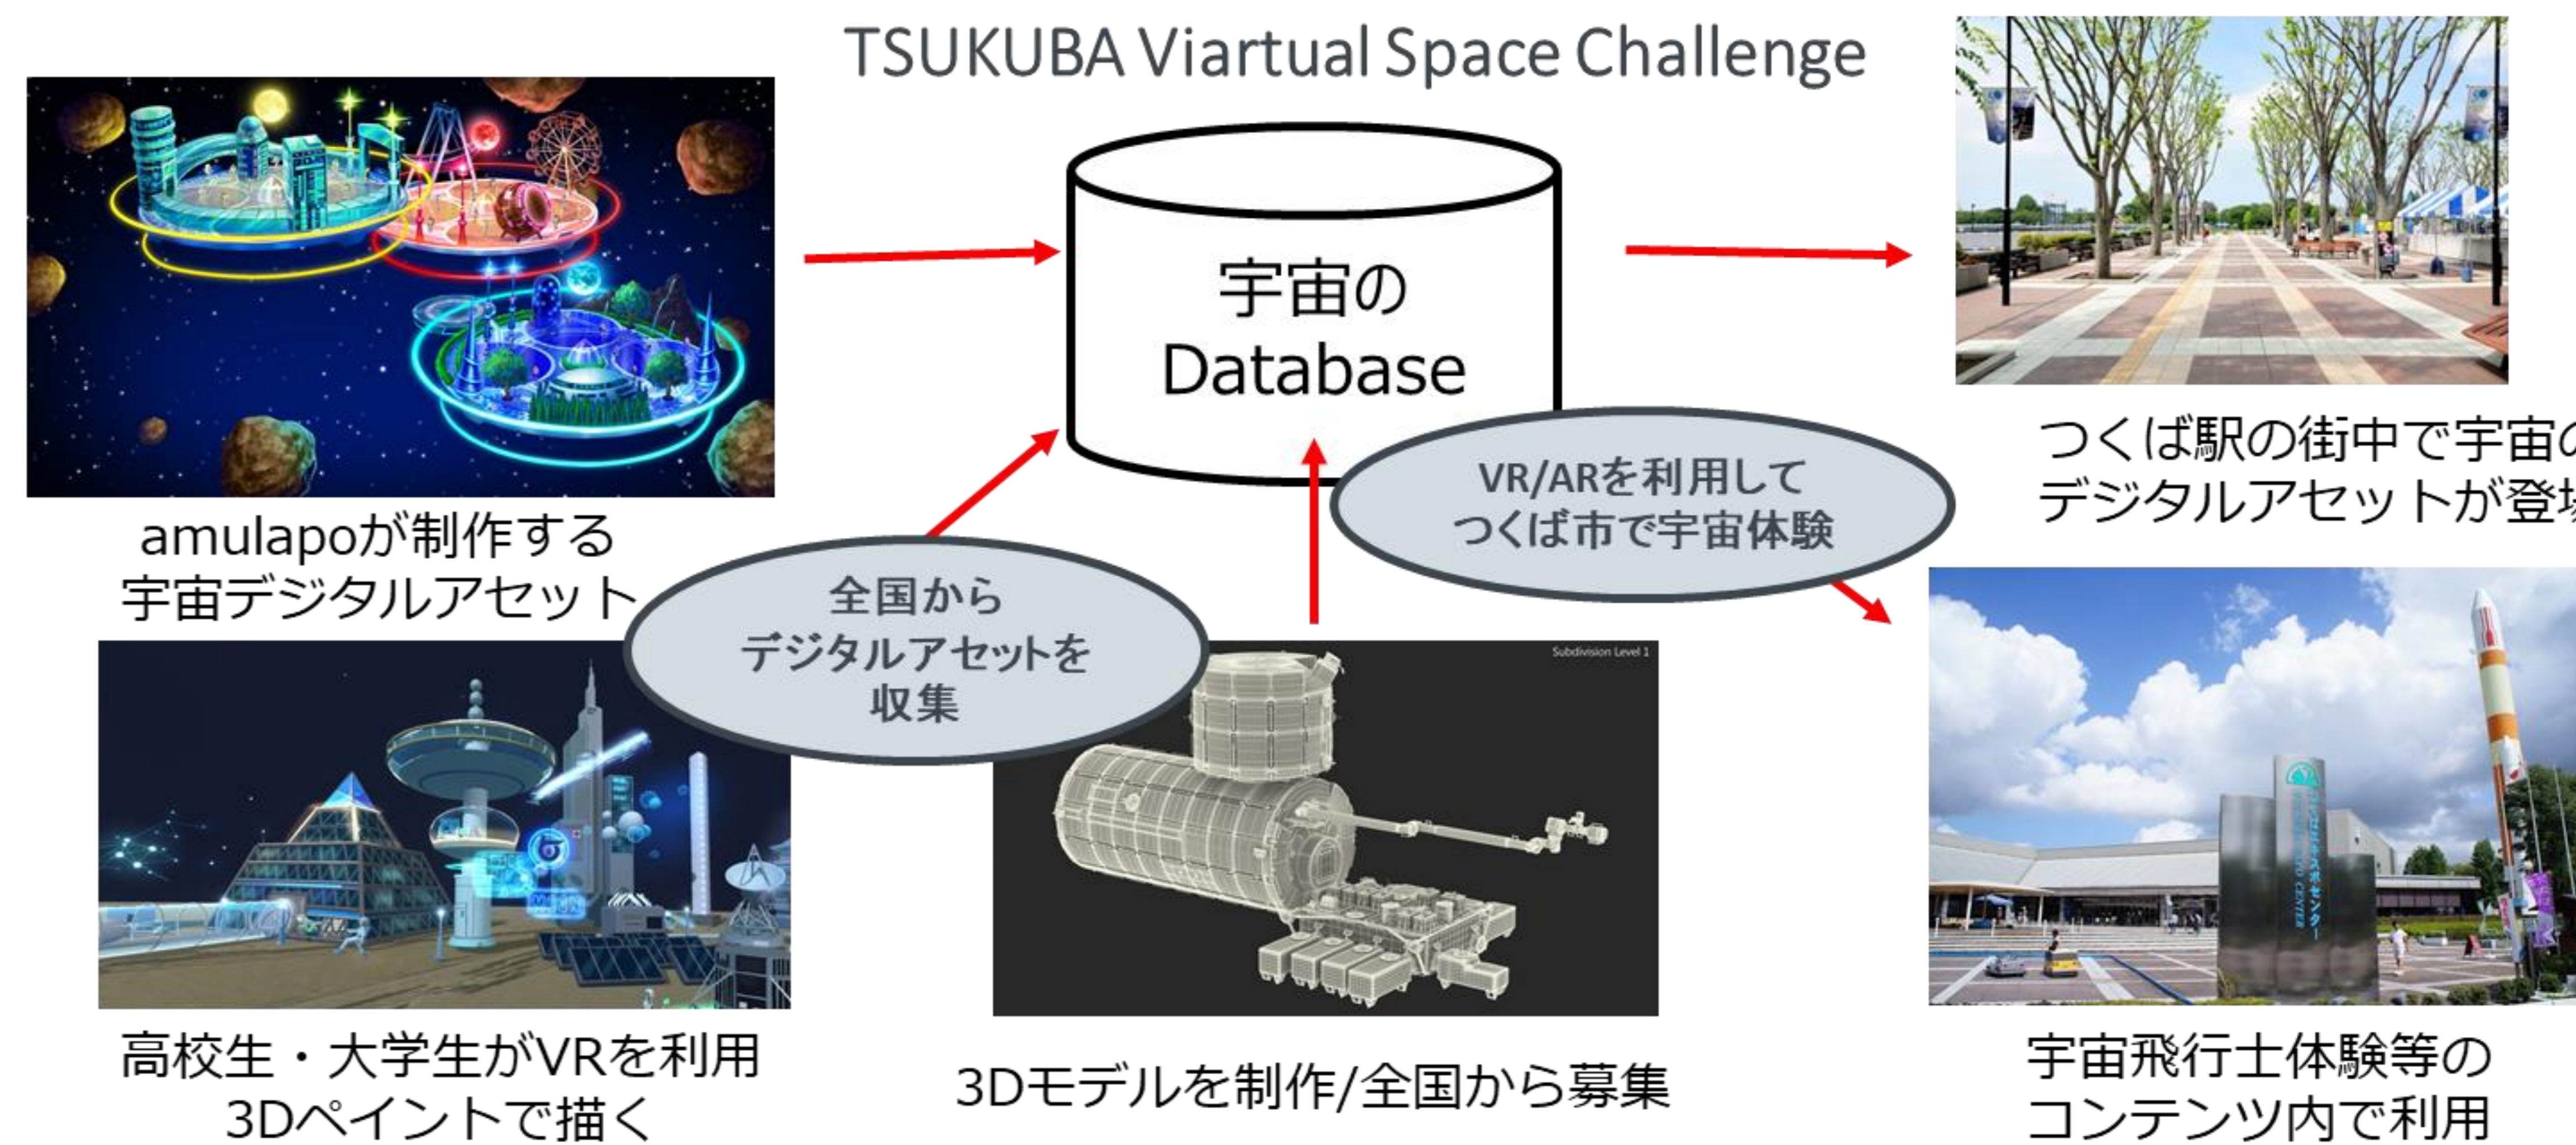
TSUKUBA Viartual Space Challenge

宇宙の
Database

amulapoが制作する
宇宙デジタルアセット

全国から
デジタルアセットを
収集

VR/ARを利用して
つくば市で宇宙体験

つくば駅の街中で宇宙の
デジタルアセットが登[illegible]

Subdivision Level 1

高校生・大学生がVRを利用
3Dペイントで描く

3Dモデルを制作/全国から募集

宇宙飛行士体験等の
コンテンツ内で利用